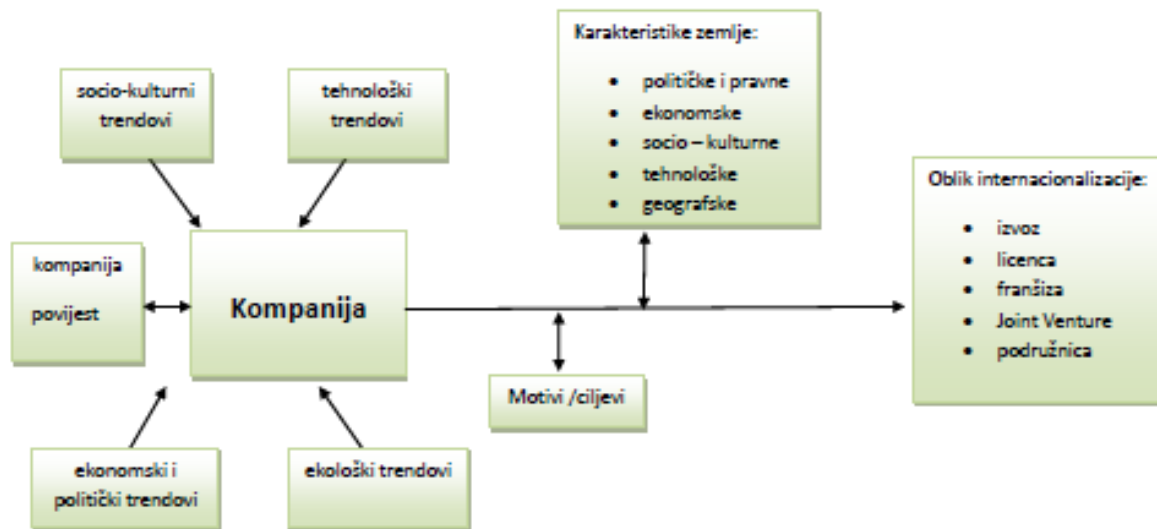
socio-kulturni trendovi

tehnološki trendovi

Karakteristike zemlje:

- političke i pravne
- ekonomske
- socio – kulturne
- tehnološke
- geografske

Oblik internacionalizacije:

- izvoz
- licenca
- franšiza
- Joint Venture
- podružnica

kompanija

povijest

Kompanija

Motivi /ciljevi

ekonomski i politički trendovi

ekološki trendovi